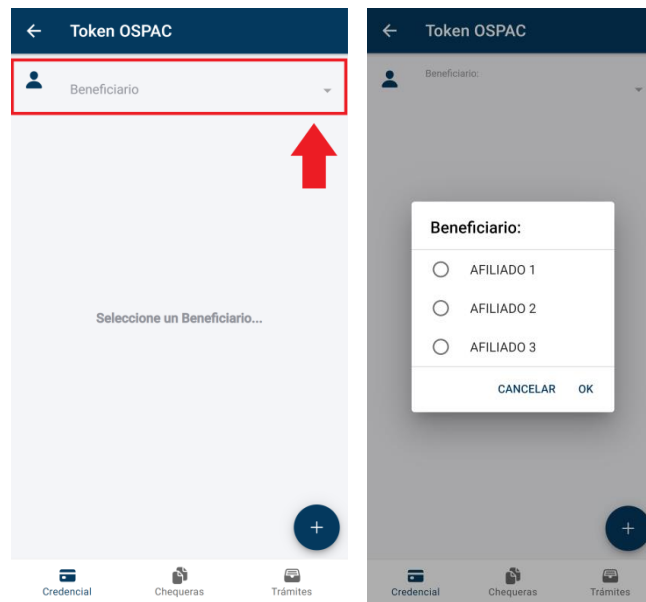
Token OSPAC

Beneficiario

Seleccione un Beneficiario...

Credencial
Chequeras
Trámites

Token OSPAC

Beneficiario:

Beneficiario:

AFILIADO 1
AFILIADO 2
AFILIADO 3

CANCELAR
OK

Credencial
Chequeras
Trámites